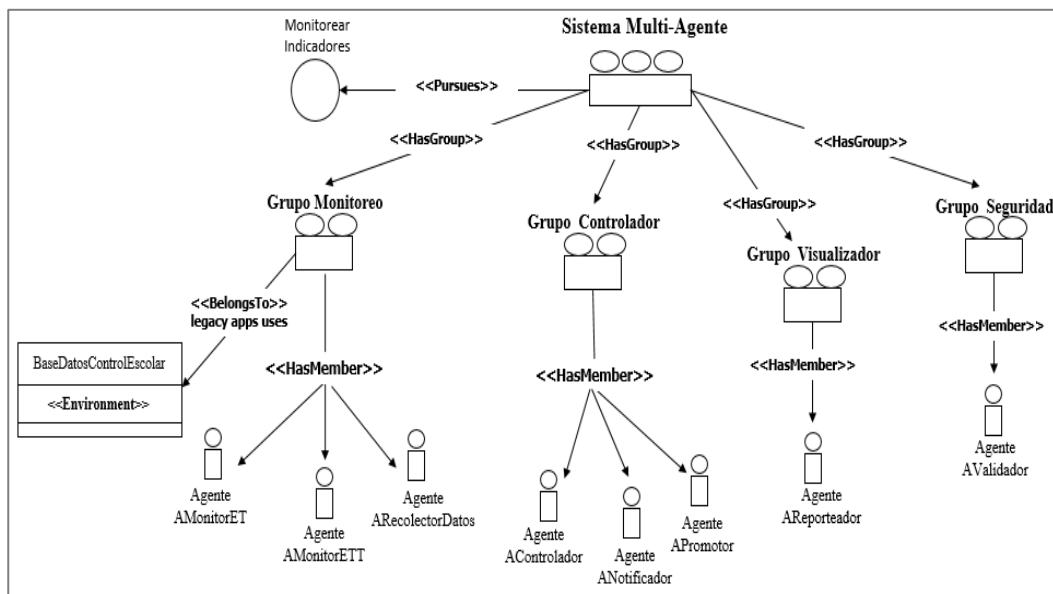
Sistema Multi-Agente

Monitorear Indicadores

<<Pursues>>

<<HasGroup>>

<<HasGroup>>

<<HasGroup>>

<<HasGroup>>

Grupo Monitoreo

Grupo Controlador

Grupo Visualizador

Grupo Seguridad

<<BelongsTo>> legacy apps uses

BaseDatosControlEscolar

<<Environment>>

<<HasMember>>

<<HasMember>>

<<HasMember>>

<<HasMember>>

Agente AMonitorET

Agente AMonitorETT

Agente ARecolectorDatos

Agente AControlador

Agente ANotificador

Agente APromotor

Agente AReporteador

Agente AValidador